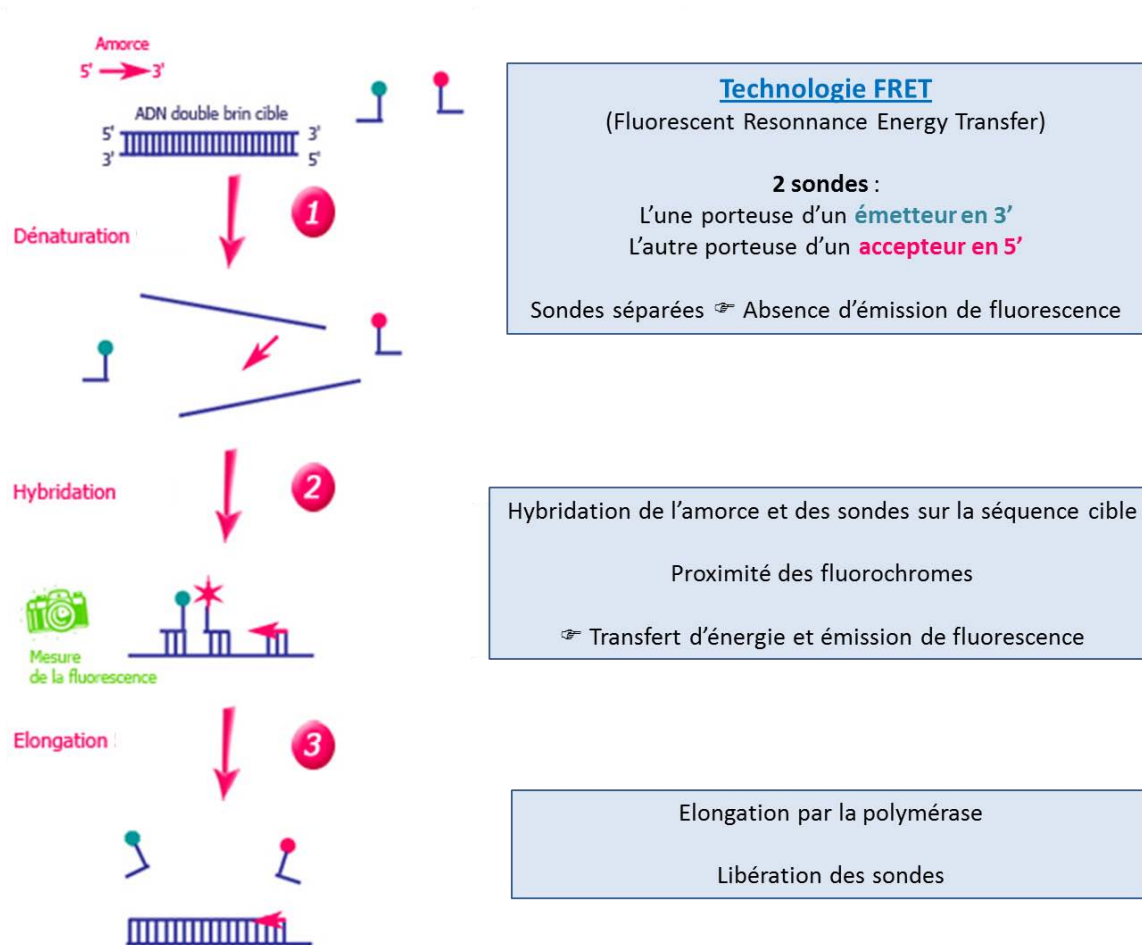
Amorce
5' → 3'
ADN double brin cible
5' 3'
3' 5'

1
Dénaturation

2
Hybridation

Mesure de la fluorescence

3
Elongation

**Technologie FRET**
(Fluorescent Resonance Energy Transfer)

**2 sondes** :
L'une porteuse d'un **émetteur en 3'**
L'autre porteuse d'un **accepteur en 5'**

Sondes séparées ☞ Absence d'émission de fluorescence

Hybridation de l'amorce et des sondes sur la séquence cible

Proximité des fluorochromes

☞ Transfert d'énergie et émission de fluorescence

Elongation par la polymérase

Libération des sondes